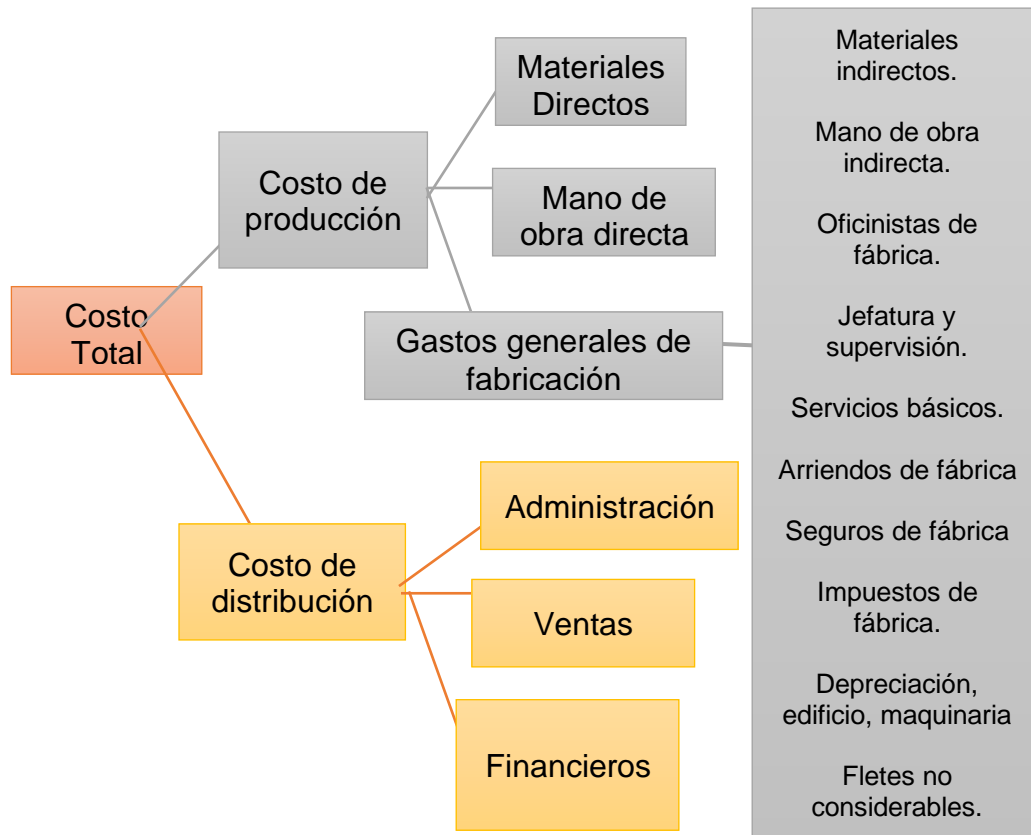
Costo Total

Costo de producción

Materiales Directos

Mano de obra directa

Gastos generales de fabricación

Materiales indirectos.

Mano de obra indirecta.

Oficinistas de fábrica.

Jefatura y supervisión.

Servicios básicos.

Arriendos de fábrica

Seguros de fábrica

Impuestos de fábrica.

Depreciación, edificio, maquinaria

Fletes no considerables.

Costo de distribución

Administración

Ventas

Financieros